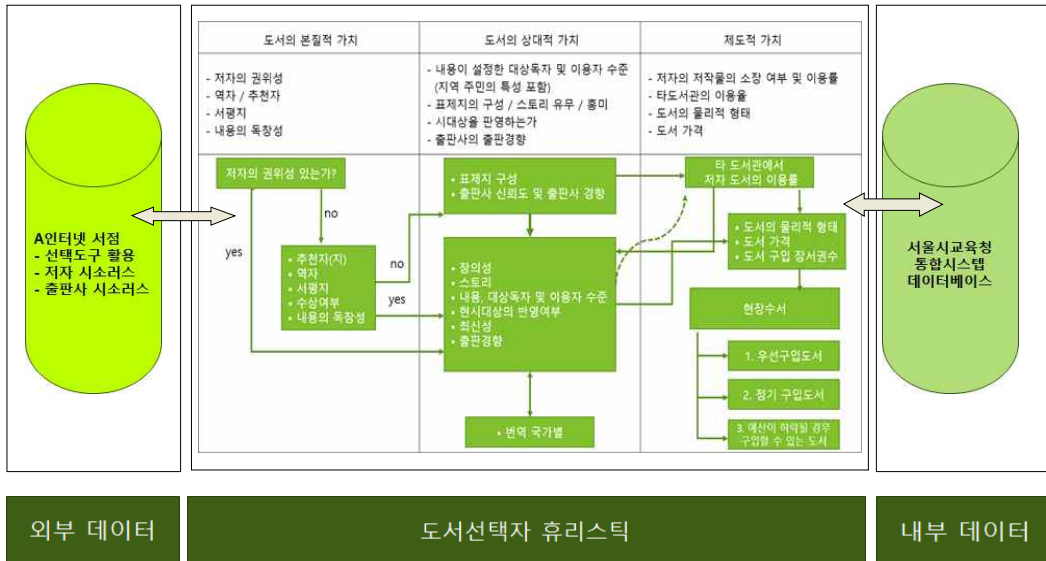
A인터넷 서점
- 선택도구 활용
- 저자 시소러스
- 출판사 시소러스

| 도서의 본질적 가치 | 도서의 상대적 가치 | 제도적 가치 |
|---|---|---|
| - 저자의 권위성<br>- 역자 / 추천자<br>- 서평지<br>- 내용의 독창성 | - 내용이 설정한 대상독자 및 이용자 수준 (지역 주민의 특성 포함)<br>- 표제지의 구성 / 스토리 유무 / 흥미<br>- 시대상을 판영하는가<br>- 출판사의 출판경향 | - 저자의 저작물의 소장 여부 및 이용률<br>- 타도서관의 이용율<br>- 도서의 물리적 형태<br>- 도서 가격 |

저자의 권위성 있는가?

no

yes

- 추천자(지)
- 역자
- 서평지
- 수상여부
- 내용의 독창성

no

yes

- 표제지 구성
- 출판사 신뢰도 및 출판사 경향

- 창의성
- 스토리
- 내용, 대상독자 및 이용자 수준
- 현시대상의 반영여부
- 최신성
- 출판경향

- 번역 국가별

타 도서관에서 저자 도서의 이용률

- 도서의 물리적 형태
- 도서 가격
- 도서 구입 장서권수

현장수서

1. 우선구입도서

2. 정기 구입도서

3. 예산이 허락될 경우 구입할 수 있는 도서

서울시교육청 통합시스템 데이터베이스

외부 데이터

도서선택자 휴리스틱

내부 데이터